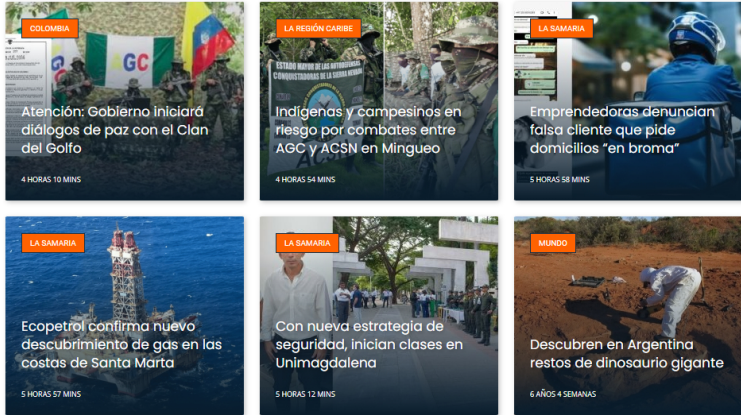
COLOMBIA

AGC

Atención: Gobierno iniciará diálogos de paz con el Clan del Golfo

4 HORAS 10 MINS

LA REGIÓN CARIBE

ESTADO MAYOR DE LAS AUTODEFENSAS CONQUISTADORAS DE LA SIERRA NEVADA

Indígenas y campesinos en riesgo por combates entre AGC y ACSN en Mingueo

4 HORAS 54 MINS

LA SAMARIA

Emprendedoras denuncian falsa cliente que pide domicilios "en broma"

5 HORAS 58 MINS

LA SAMARIA

Ecopetrol confirma nuevo descubrimiento de gas en las costas de Santa Marta

5 HORAS 57 MINS

LA SAMARIA

Con nueva estrategia de seguridad, inician clases en Unimagdalena

5 HORAS 12 MINS

MUNDO

Descubren en Argentina restos de dinosaurio gigante

6 AÑOS 4 SEMANAS